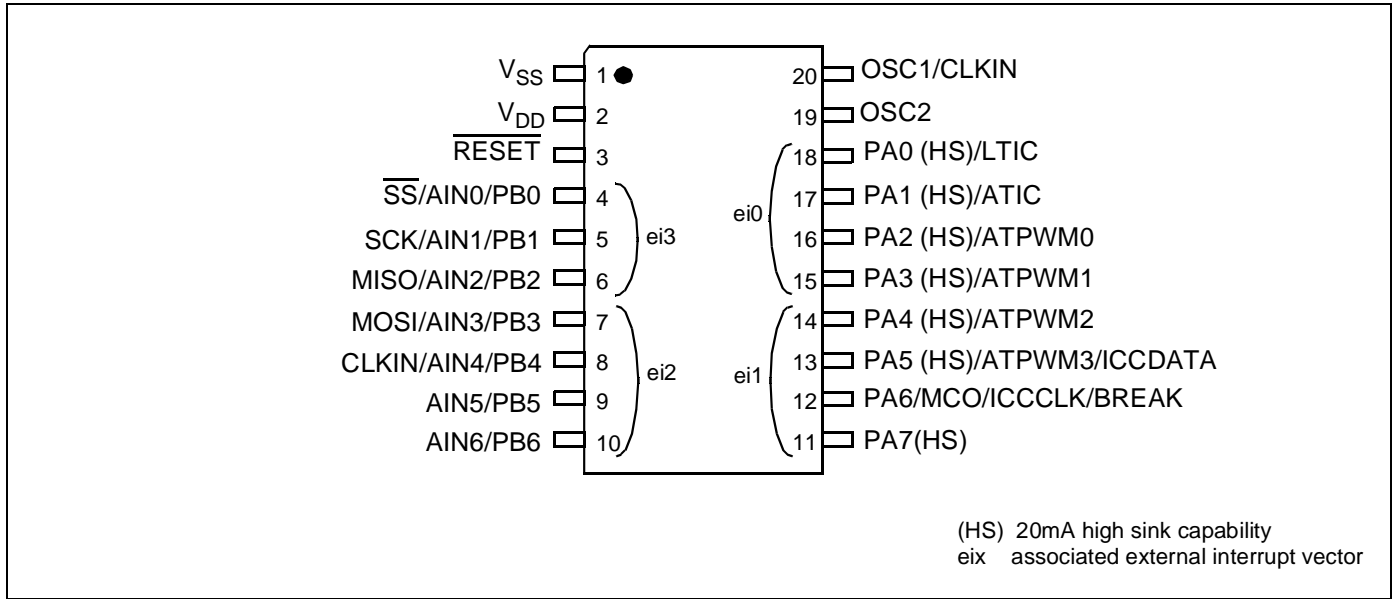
$V_{SS}$ 1
$V_{DD}$ 2
$\overline{RESET}$ 3
$\overline{SS}$/AIN0/PB0 4
SCK/AIN1/PB1 5
MISO/AIN2/PB2 6
MOSI/AIN3/PB3 7
CLKIN/AIN4/PB4 8
AIN5/PB5 9
AIN6/PB6 10
ei3
ei2

20 OSC1/CLKIN
19 OSC2
18 PA0 (HS)/LTIC
17 PA1 (HS)/ATIC
16 PA2 (HS)/ATPWM0
15 PA3 (HS)/ATPWM1
14 PA4 (HS)/ATPWM2
13 PA5 (HS)/ATPWM3/ICCDATA
12 PA6/MCO/ICCCLK/BREAK
11 PA7(HS)
ei0
ei1

(HS) 20mA high sink capability
eix associated external interrupt vector